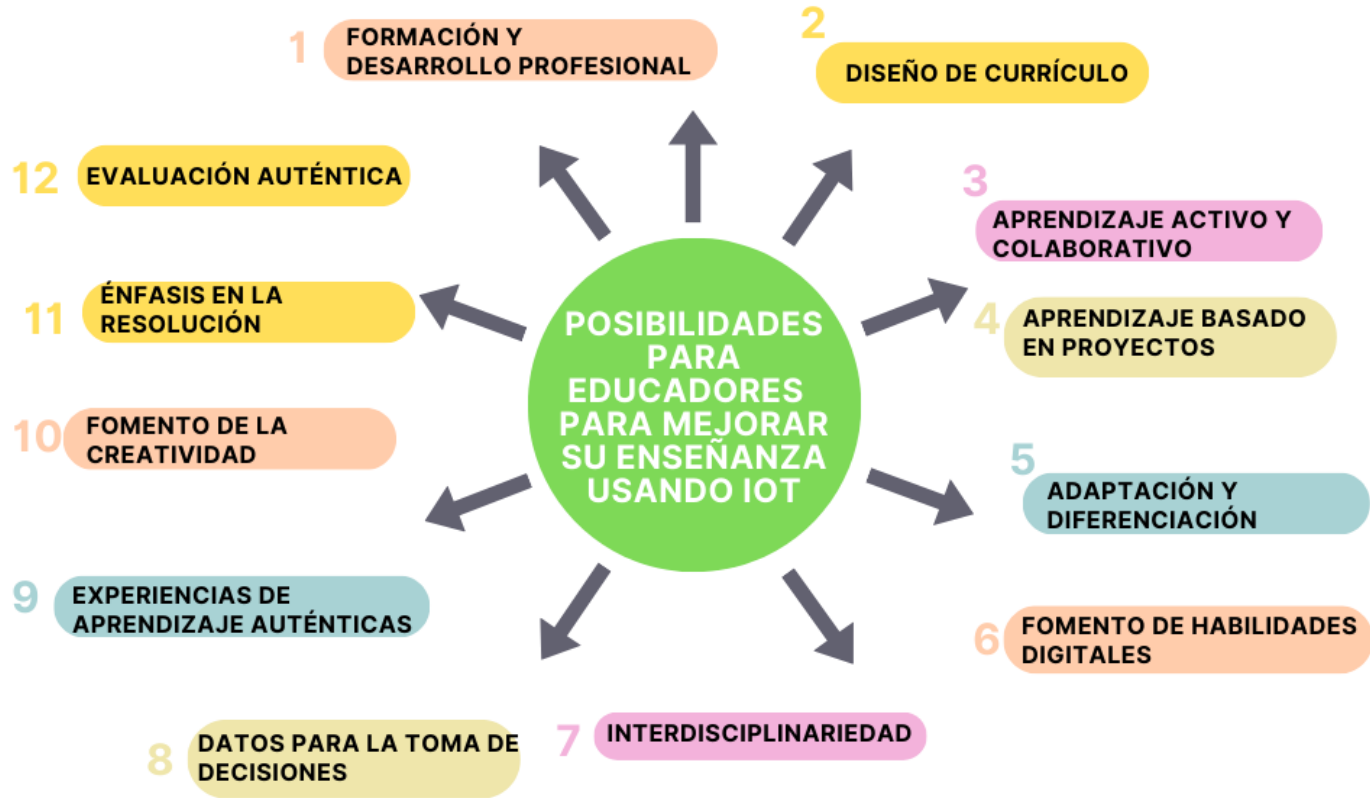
POSIBILIDADES PARA EDUCADORES PARA MEJORAR SU ENSEÑANZA USANDO IOT

1 FORMACIÓN Y DESARROLLO PROFESIONAL

2 DISEÑO DE CURRÍCULO

3 APRENDIZAJE ACTIVO Y COLABORATIVO

4 APRENDIZAJE BASADO EN PROYECTOS

5 ADAPTACIÓN Y DIFERENCIACIÓN

6 FOMENTO DE HABILIDADES DIGITALES

7 INTERDISCIPLINARIEDAD

8 DATOS PARA LA TOMA DE DECISIONES

9 EXPERIENCIAS DE APRENDIZAJE AUTÉNTICAS

10 FOMENTO DE LA CREATIVIDAD

11 ÉNFASIS EN LA RESOLUCIÓN

12 EVALUACIÓN AUTÉNTICA